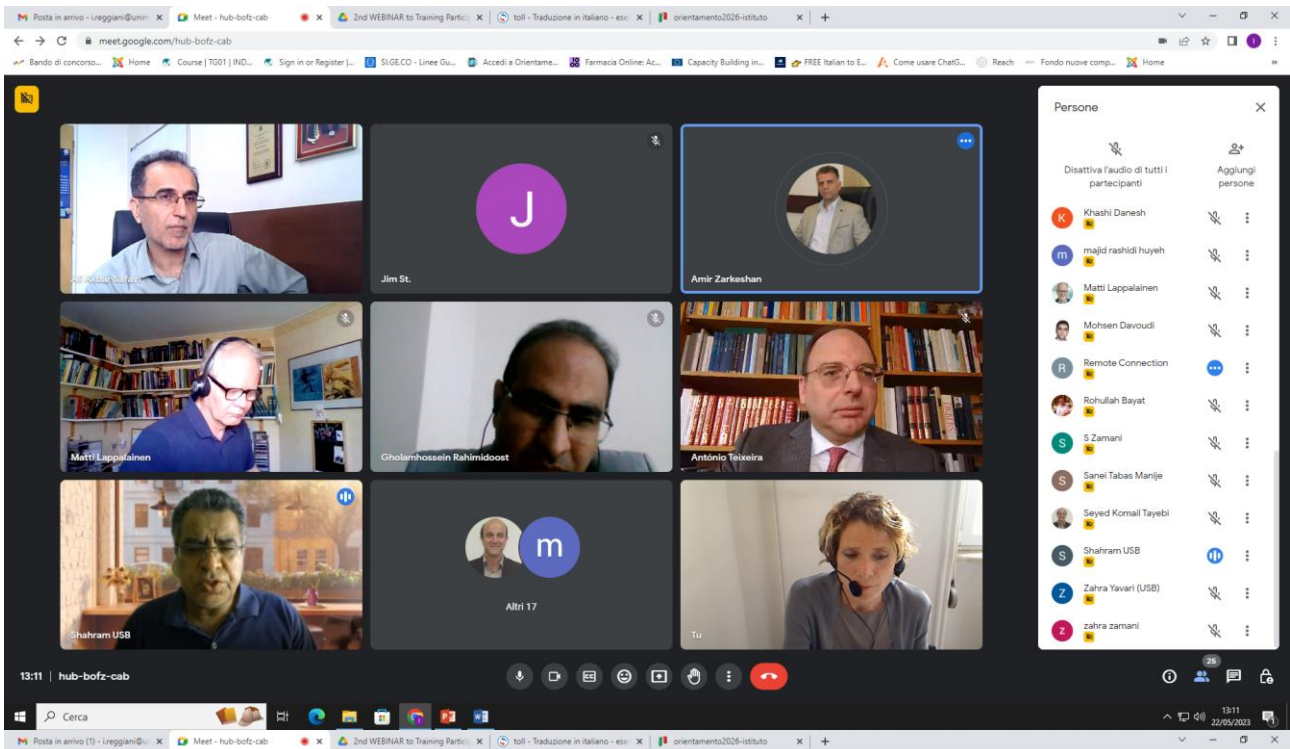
Posta in arrivo - i.reggiani@unim ×
Meet - hub-bofz-cab ×
2nd WEBINAR to Training Partic ×
toll - Traduzione in italiano - ese ×
orientamento2026-istituto ×
+

meet.google.com/hub-bofz-cab

Bando di concorso... Home Course | TG01 | IND... Sign in or Register |... SI.GE.CO - Linee Gu... Accedi a Orientame... Farmacia Online: Ac... Capacity Building in... FREE Italian to E... Come usare ChatG... Reach Fondo nuove comp... Home

Ali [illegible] Safavi
Jim St.
Amir Zarkeshan
Matti Lappalainen
Gholamhossein Rahimidoost
António Teixeira
Shahram USB
Altri 17
Tu

Persone
Disattiva l'audio di tutti i partecipanti
Aggiungi persone
Khashi Danesh
majid rashidi huyeh
Matti Lappalainen
Mohsen Davoudi
Remote Connection
Rohullah Bayat
S Zamani
Sanei Tabas Manije
Seyed Komail Tayebi
Shahram USB
Zahra Yavari (USB)
zahra zamani

13:11 | hub-bofz-cab
26

Cerca
13:11
22/05/2023

Posta in arrivo (1) - i.reggiani@u ×
Meet - hub-bofz-cab ×
2nd WEBINAR to Training Partic ×
toll - Traduzione in italiano - ese ×
orientamento2026-istituto ×